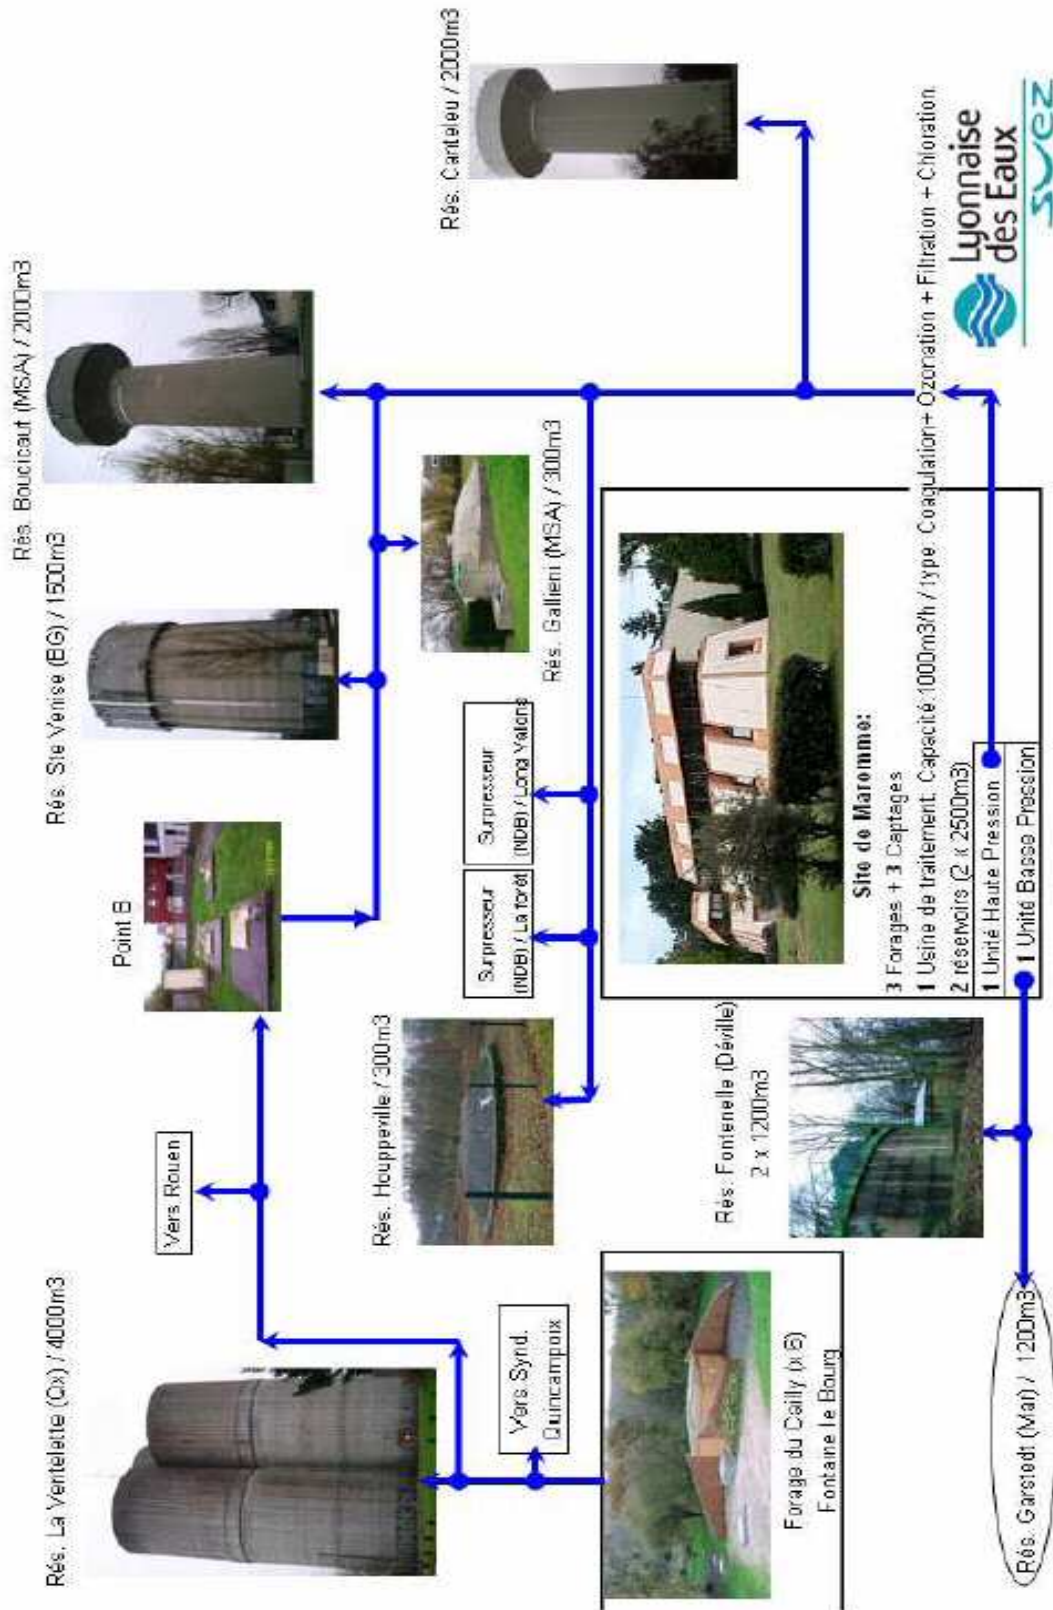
Rés. Canteleu / 2000m3

Rés. Boucicaut (MSA) / 2000m3

Rés. Ste Venise (BG) / 1500m3

Rés. Gallieni (MSA) / 300m3

Point B

Surpresseur (NDB) / Lond Vallons

Surpresseur (NDB) / La forêt

Site de Maromme:
3 Forages + 3 Captages
1 Usine de traitement: Capacité 1000m3/h / type Coagulation + Ozonation + Filtration + Chloration
2 réservoirs (2 x 2500m3)
1 Unité Haute Pression
1 Unité Basse Pression

Lyonnaise des Eaux
Suez

Rés. Houppeville / 300m3

Vers Rouen

Rés. Fontenelle (Déville)
2 x 1200m3

Rés. La Vertelette (Qx) / 4000m3

Vers Synd. Quincampoix

Forage du Cailly (x6)
Fontaine le Bourg

Rés. Garstedt (Mat) / 1200m3